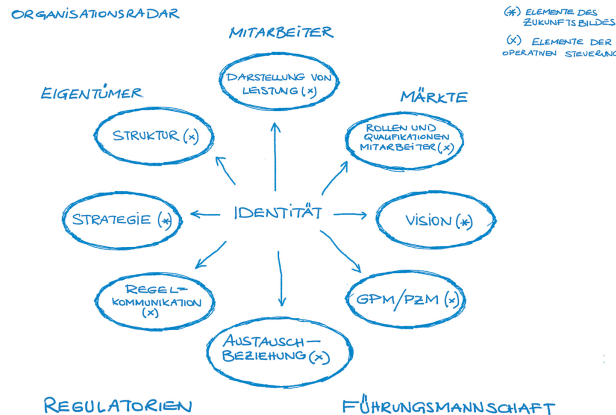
ORGANISATIONSRADAR

(*) ELEMENTE DES ZUKUNFTSBILDES

(x) ELEMENTE DER OPERATIVEN STEUERUNG

MITARBEITER

DARSTELLUNG VON LEISTUNG (x)

EIGENTÜMER

MÄRKTE

STRUKTUR (x)

ROLLEN UND QUALIFIKATIONEN MITARBEITER (x)

STRATEGIE (*)

IDENTITÄT

VISION (*)

REGEL-KOMMUNIKATION (x)

GPM/PZM (x)

AUSTAUSCH-BEZIEHUNG (x)

REGULATORIEN

FÜHRUNGSMANNSCHAFT